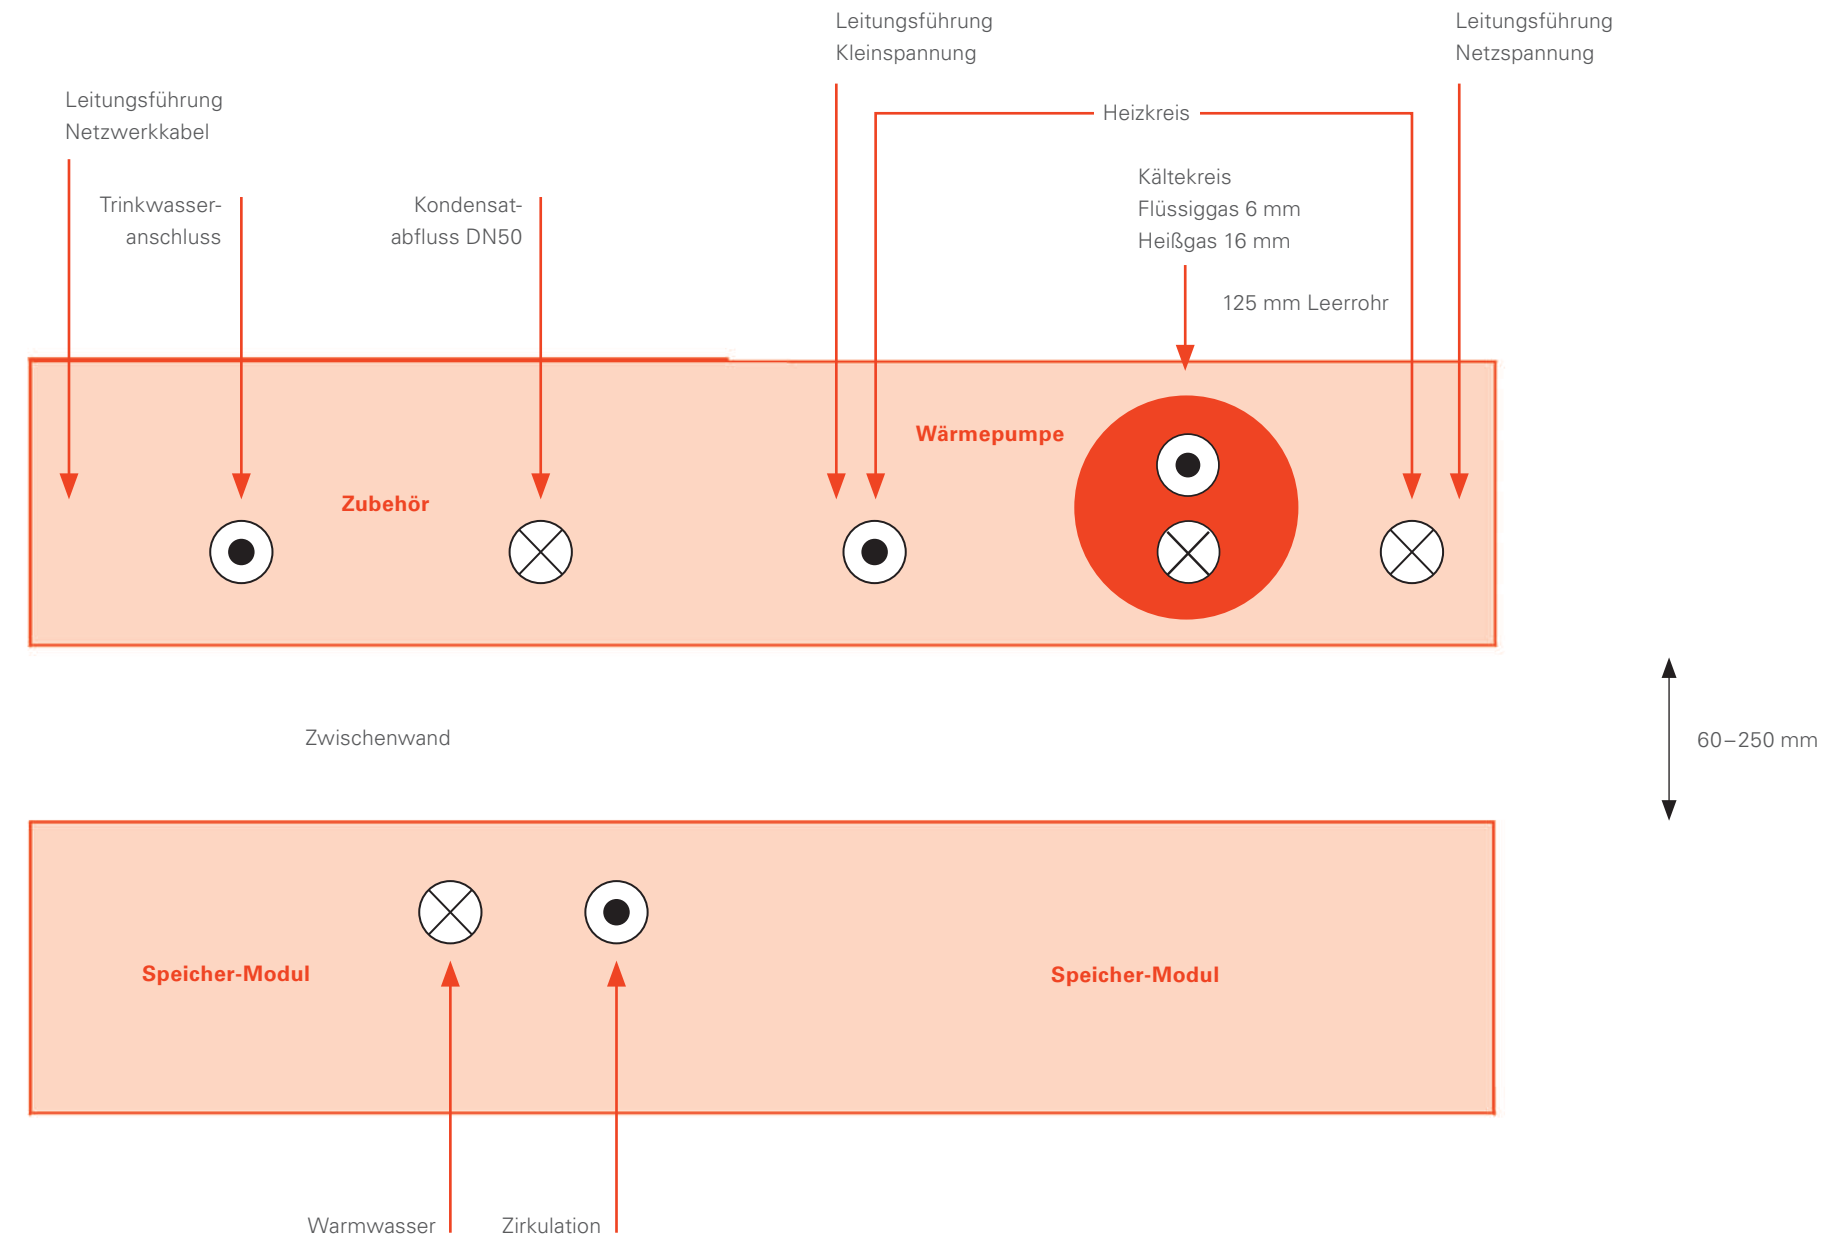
Leitungsführung Kleinspannung

Leitungsführung Netzspannung

Leitungsführung Netzwerkkabel

Heizkreis

Kältekreis
Flüssiggas 6 mm
Heißgas 16 mm

Trinkwasseranschluss

Kondensatabfluss DN50

125 mm Leerrohr

Wärmepumpe

Zubehör

Zwischenwand

60–250 mm

Speicher-Modul

Speicher-Modul

Warmwasser

Zirkulation